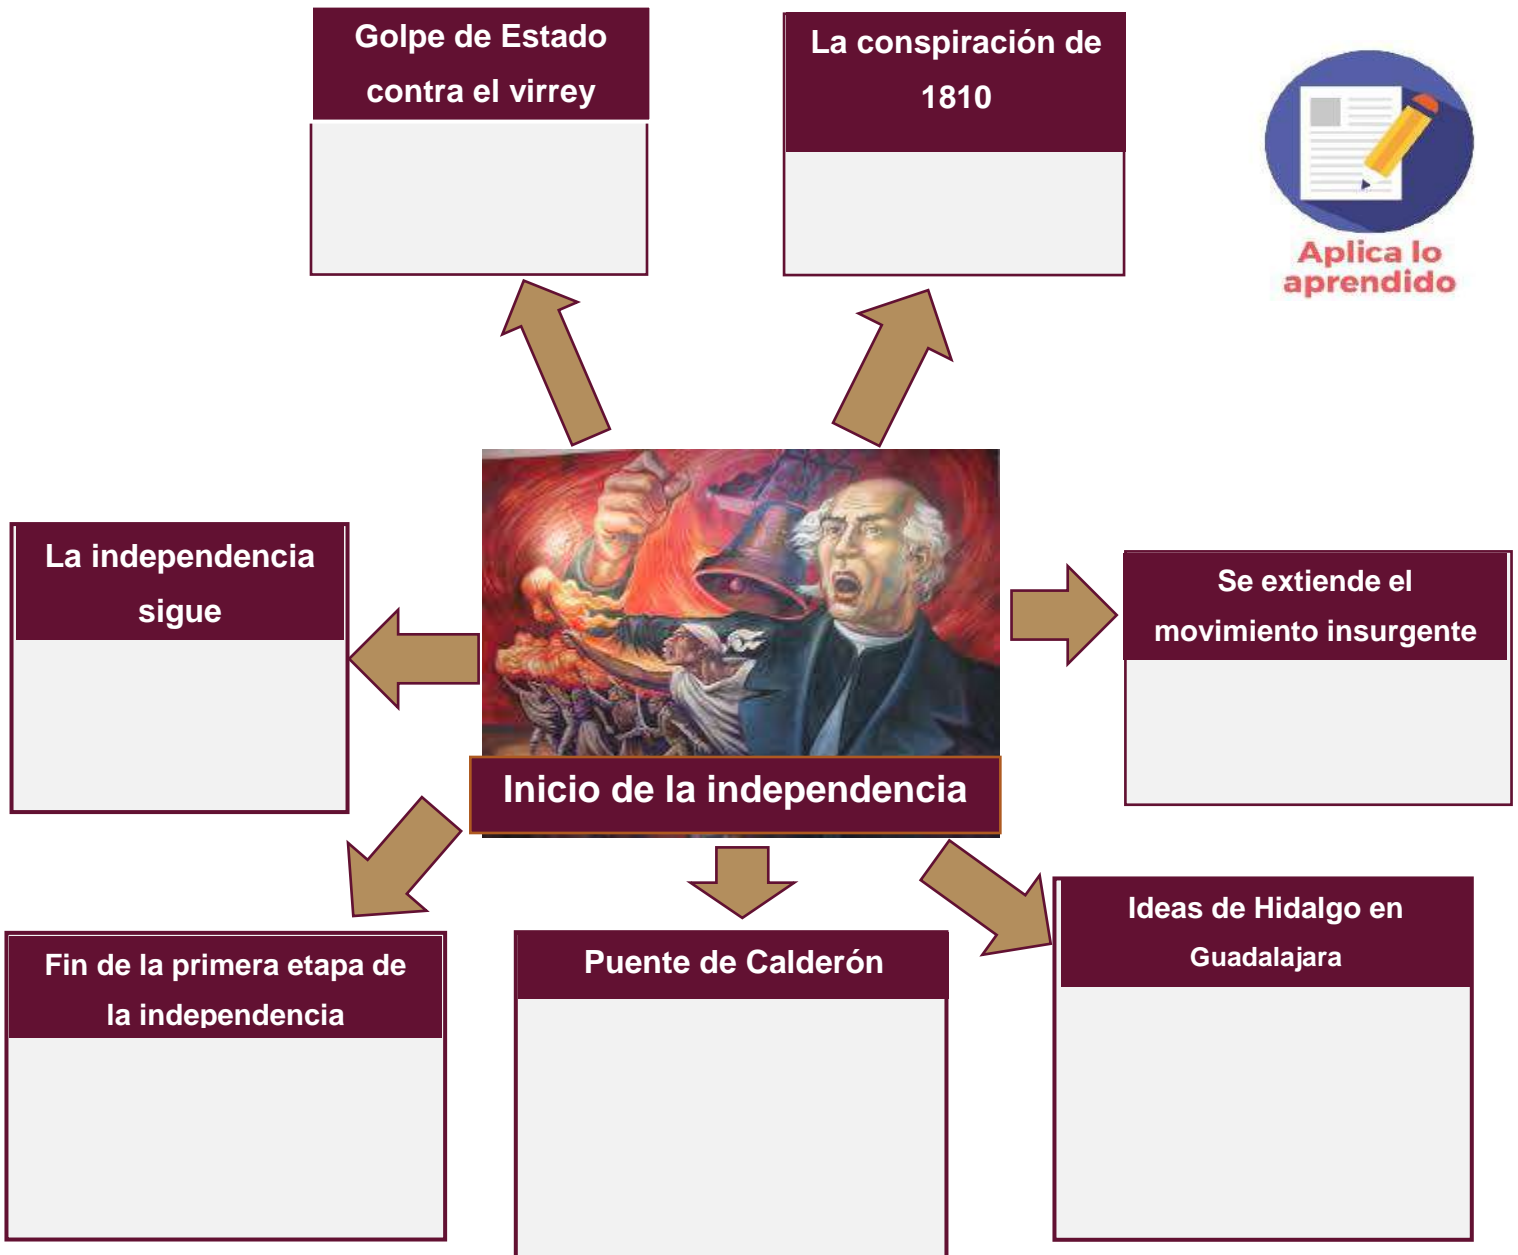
Golpe de Estado contra el virrey

La conspiración de 1810

Aplica lo aprendido

La independencia sigue

Se extiende el movimiento insurgente

Inicio de la independencia

Fin de la primera etapa de la independencia

Puente de Calderón

Ideas de Hidalgo en Guadalajara